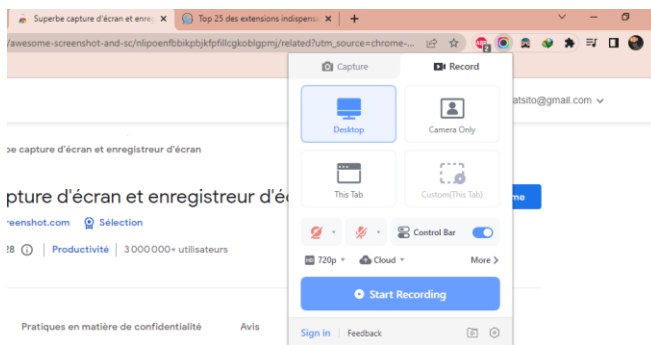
Superbe capture d'écran et enre
Top 25 des extensions indispens
/awesome-screenshot-and-sc/nlipoenfbbikpbjkfpfillcgkoblgpmj/related?utm_source=chrome-...
Capture
Record
atsito@gmail.com
pe capture d'écran et enregistreur d'écran
Desktop
Camera Only
pture d'écran et enregistreur d'éc
eenshot.com
Sélection
This Tab
Custom(This Tab)
me
28
Productivité
3 000 000+ utilisateurs
Control Bar
720p
Cloud
More
Start Recording
Pratiques en matière de confidentialité
Avis
Sign in
Feedback